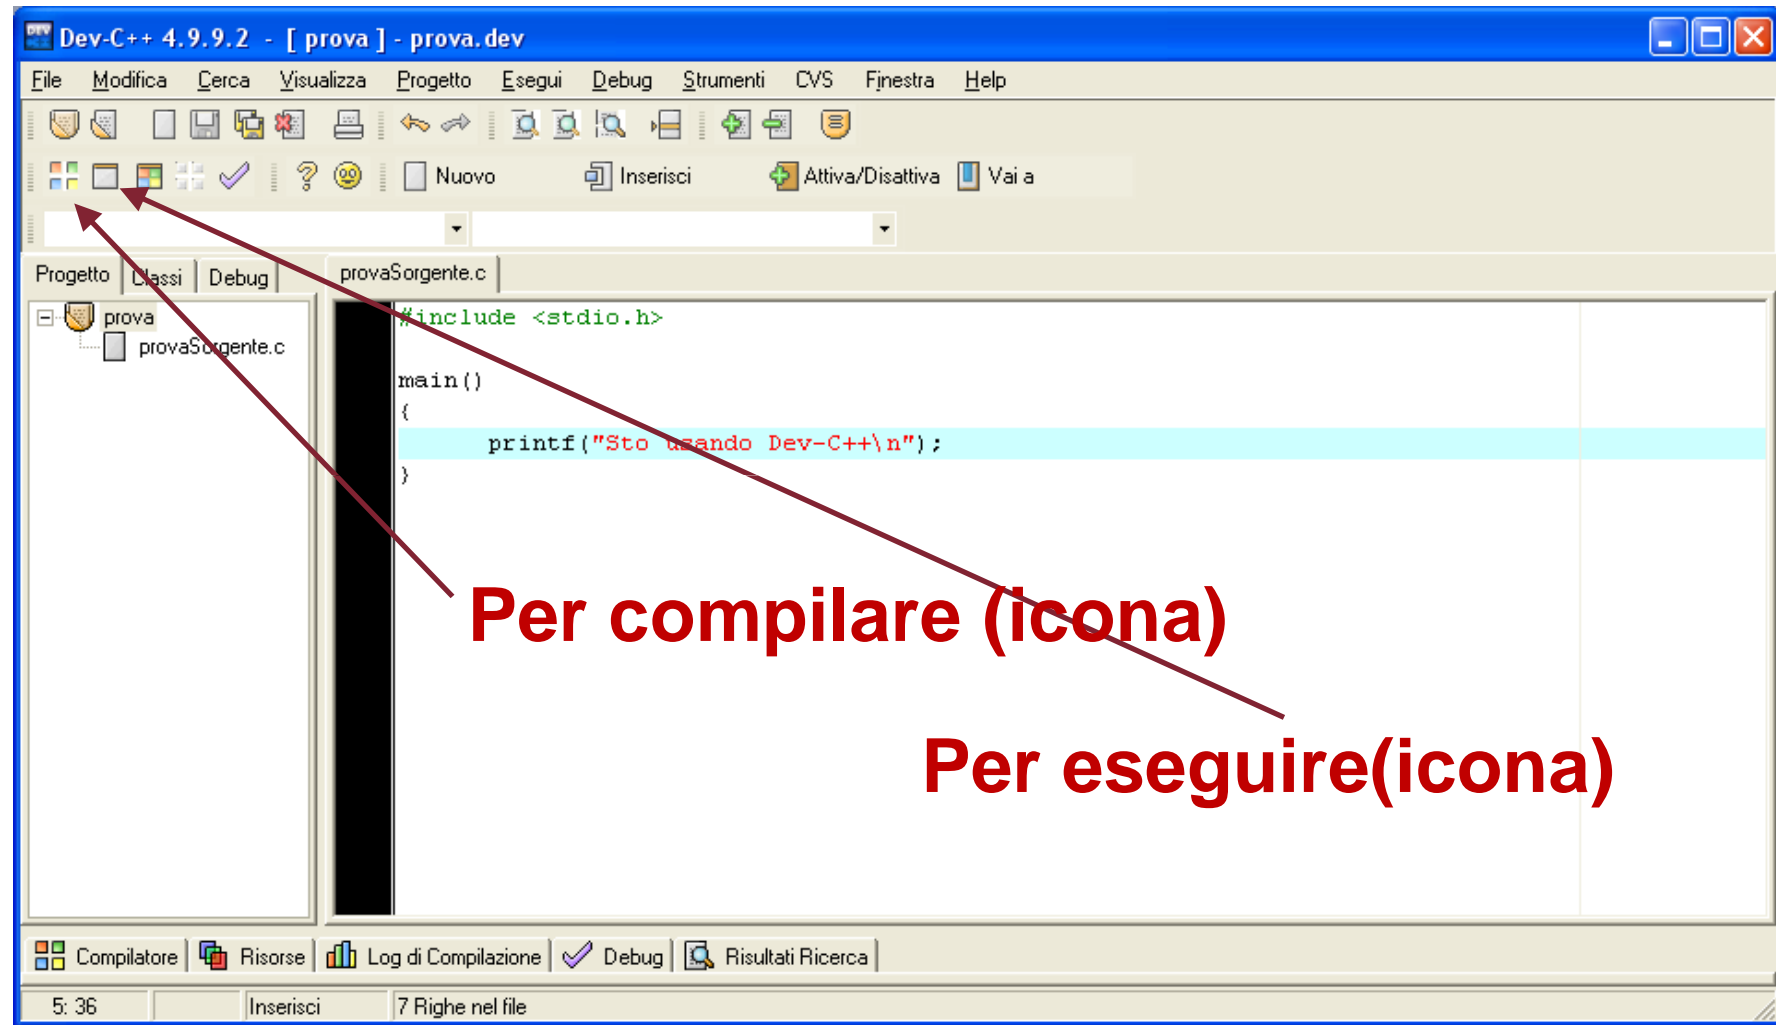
Dev-C++ 4.9.9.2 - [ prova ] - prova.dev

File Modifica Cerca Visualizza Progetto Esegui Debug Strumenti CVS Finestra Help

Nuovo Inserisci Attiva/Disattiva Vai a

Progetto Classi Debug

provaSorgente.c

prova

provaSorgente.c

#include <stdio.h>

main()
{
	printf("Sto usando Dev-C++\n");
}

Per compilare (icona)

Per eseguire(icona)

Compilatore Risorse Log di Compilazione Debug Risultati Ricerca

5: 36 Inserisci 7 Righe nel file